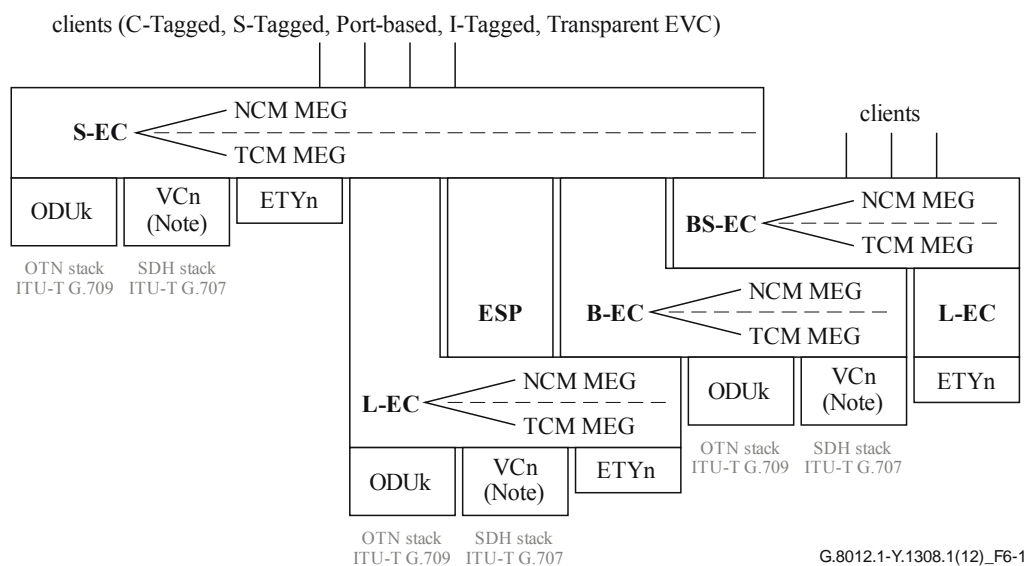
clients (C-Tagged, S-Tagged, Port-based, I-Tagged, Transparent EVC)

S-EC

NCM MEG

TCM MEG

ODUk

VCn (Note)

ETYn

OTN stack ITU-T G.709

SDH stack ITU-T G.707

clients

BS-EC

NCM MEG

TCM MEG

ESP

B-EC

NCM MEG

TCM MEG

L-EC

ETYn

L-EC

NCM MEG

TCM MEG

ODUk

VCn (Note)

OTN stack ITU-T G.709

SDH stack ITU-T G.707

ODUk

VCn (Note)

ETYn

OTN stack ITU-T G.709

SDH stack ITU-T G.707

G.8012.1-Y.1308.1(12)_F6-1